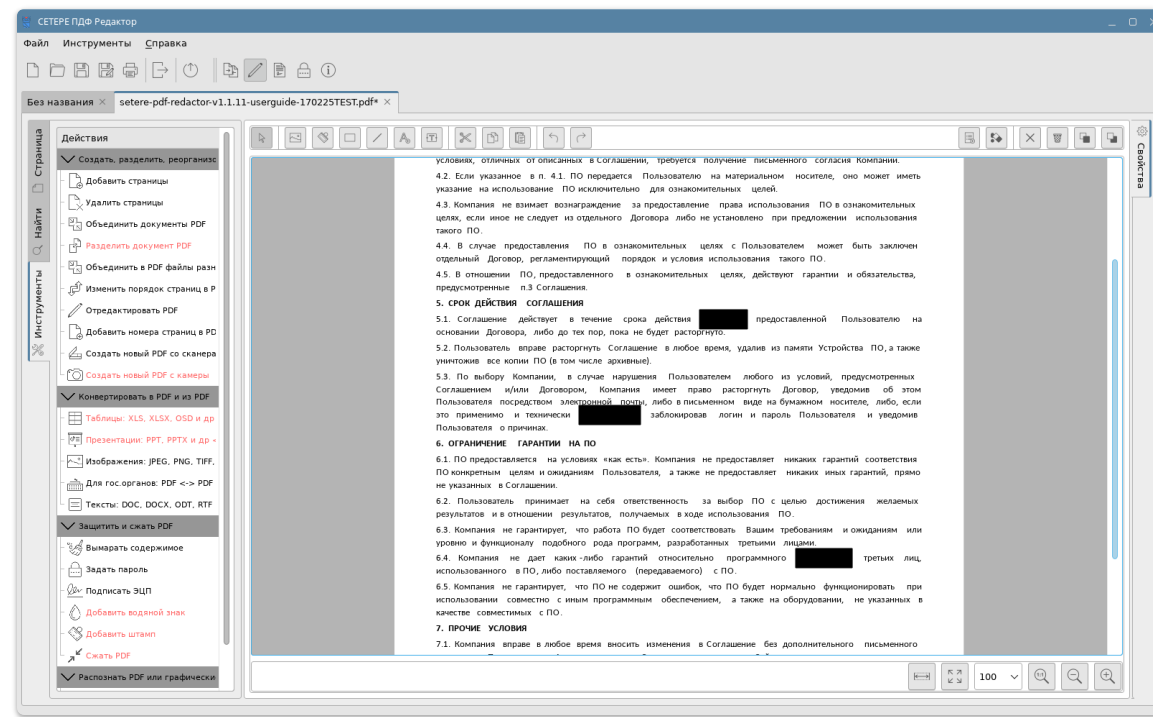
СЕТЕРЕ ПДФ Редактор

Файл Инструменты Справка

Без названия × setere-pdf-redactor-v1.1.11-userguide-170225TEST.pdf* ×

Страница Найти Инструменты

Действия

Создать, разделить, реорганиз
Добавить страницы
Удалить страницы
Объединить документы PDF
Разделить документ PDF
Объединить в PDF файлы разн
Изменить порядок страниц в P
Отредактировать PDF
Добавить номера страниц в PD
Создать новый PDF со сканера
Создать новый PDF с камеры
Конвертировать в PDF и из PDF
Таблицы: XLS, XLSX, OSD и др
Презентации: PPT, PPTX и др
Изображения: JPEG, PNG, TIFF,
Для гос.органов: PDF <-> PDF
Тексты: DOC, DOCX, ODT, RTF
Защитить и сжать PDF
Вымарать содержимое
Задать пароль
Подписать ЭЦП
Добавить водяной знак
Добавить штамп
Сжать PDF
Распознать PDF или графически

Свойства

условиях, отличных от описанных в Соглашении, требуется получение письменного согласия Компании.

4.2. Если указанное в п. 4.1. ПО передается Пользователю на материальном носителе, оно может иметь указание на использование ПО исключительно для ознакомительных целей.

4.3. Компания не взимает вознаграждение за предоставление права использования ПО в ознакомительных целях, если иное не следует из отдельного Договора либо не установлено при предложении использования такого ПО.

4.4. В случае предоставления ПО в ознакомительных целях с Пользователем может быть заключен отдельный Договор, регламентирующий порядок и условия использования такого ПО.

4.5. В отношении ПО, предоставленного в ознакомительных целях, действуют гарантии и обязательства, предусмотренные п.3 Соглашения.

5. СРОК ДЕЙСТВИЯ СОГЛАШЕНИЯ

5.1. Соглашение действует в течение срока действия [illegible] предоставленной Пользователю на основании Договора, либо до тех пор, пока не будет расторгнуто.

5.2. Пользователь вправе расторгнуть Соглашение в любое время, удалив из памяти Устройства ПО, а также уничтожив все копии ПО (в том числе архивные).

5.3. По выбору Компании, в случае нарушения Пользователем любого из условий, предусмотренных Соглашением и/или Договором, Компания имеет право расторгнуть Договор, уведомив об этом Пользователя посредством электронной почты, либо в письменном виде на бумажном носителе, либо, если это применимо и технически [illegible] заблокировав логин и пароль Пользователя и уведомив Пользователя о причинах.

6. ОГРАНИЧЕНИЕ ГАРАНТИИ НА ПО

6.1. ПО предоставляется на условиях «как есть». Компания не предоставляет никаких гарантий соответствия ПО конкретным целям и ожиданиям Пользователя, а также не предоставляет никаких иных гарантий, прямо не указанных в Соглашении.

6.2. Пользователь принимает на себя ответственность за выбор ПО с целью достижения желаемых результатов и в отношении результатов, получаемых в ходе использования ПО.

6.3. Компания не гарантирует, что работа ПО будет соответствовать Вашим требованиям и ожиданиям или уровню и функционалу подобного рода программ, разработанных третьими лицами.

6.4. Компания не дает каких-либо гарантий относительно программного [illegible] третьих лиц, использованного в ПО, либо поставляемого (передаваемого) с ПО.

6.5. Компания не гарантирует, что ПО не содержит ошибок, что ПО будет нормально функционировать при использовании совместно с иным программным обеспечением, а также на оборудовании, не указанных в качестве совместимых с ПО.

7. ПРОЧИЕ УСЛОВИЯ

7.1. Компания вправе в любое время вносить изменения в Соглашение без дополнительного письменного

100